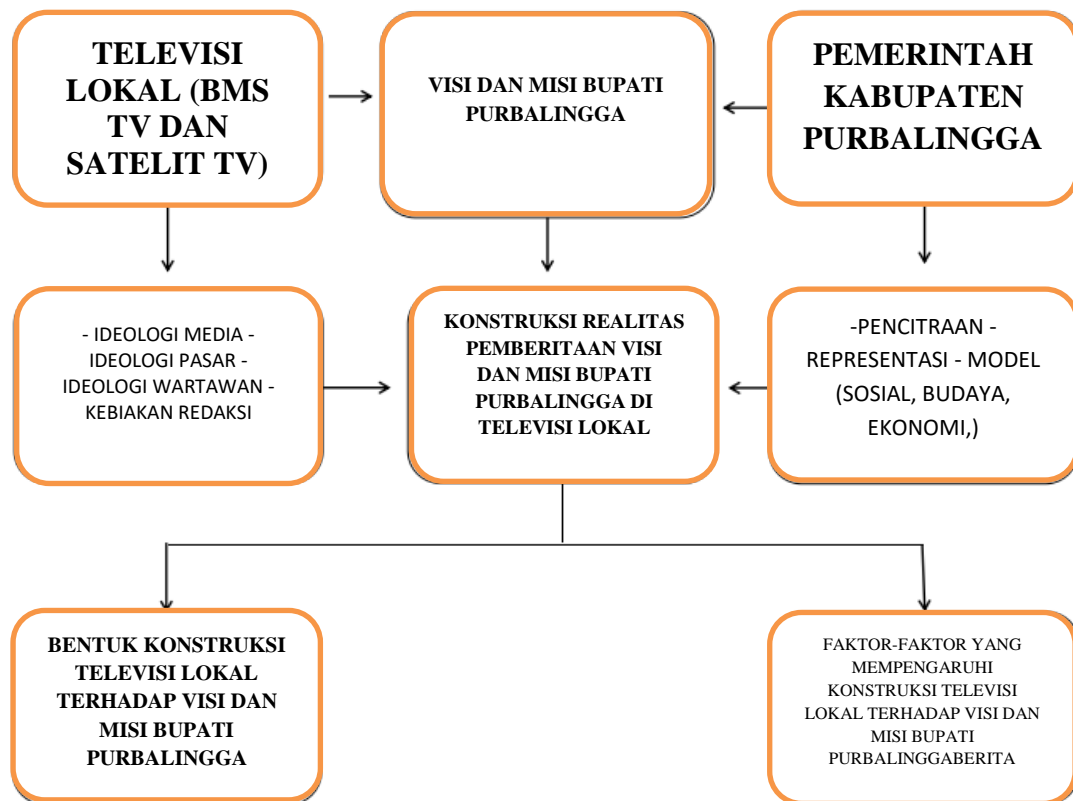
TELEVISI LOKAL (BMS TV DAN SATELIT TV)

VISI DAN MISI BUPATI PURBALINGGA

PEMERINTAH KABUPATEN PURBALINGGA

- IDEOLOGI MEDIA - IDEOLOGI PASAR - IDEOLOGI WARTAWAN - KEBIAKAN REDAKSI

KONSTRUKSI REALITAS PEMBERITAAN VISI DAN MISI BUPATI PURBALINGGA DI TELEVISI LOKAL

-PENCITRAAN - REPRESENTASI - MODEL (SOSIAL, BUDAYA, EKONOMI,)

BENTUK KONSTRUKSI TELEVISI LOKAL TERHADAP VISI DAN MISI BUPATI PURBALINGGA

FAKTOR-FAKTOR YANG MEMPENGARUHI KONSTRUKSI TELEVISI LOKAL TERHADAP VISI DAN MISI BUPATI PURBALINGGABERITA